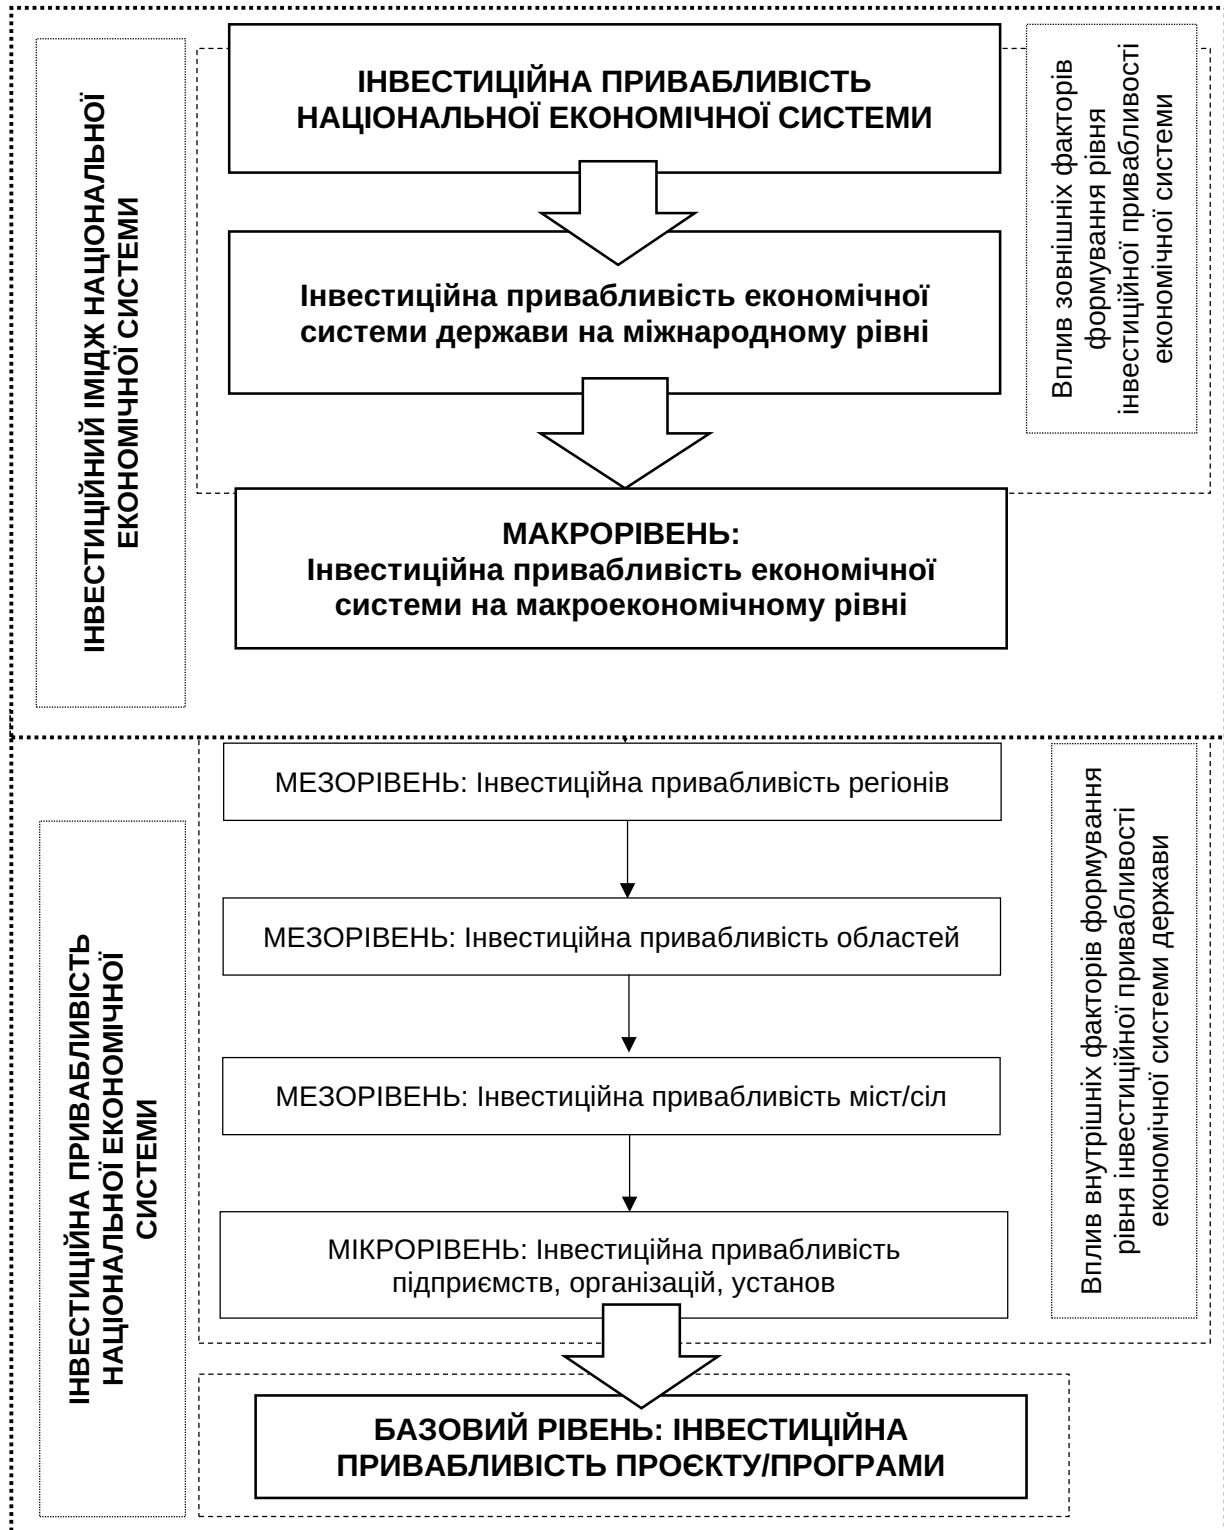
ІНВЕСТИЦІЙНИЙ ІМІДЖ НАЦІОНАЛЬНОЇ ЕКОНОМІЧНОЇ СИСТЕМИ

ІНВЕСТИЦІЙНА ПРИВАБЛИВІСТЬ НАЦІОНАЛЬНОЇ ЕКОНОМІЧНОЇ СИСТЕМИ

Інвестиційна привабливість економічної системи держави на міжнародному рівні

МАКРОРІВЕНЬ: Інвестиційна привабливість економічної системи на макроекономічному рівні

Вплив зовнішніх факторів формування рівня інвестиційної привабливості економічної системи

ІНВЕСТИЦІЙНА ПРИВАБЛИВІСТЬ НАЦІОНАЛЬНОЇ ЕКОНОМІЧНОЇ СИСТЕМИ

МЕЗОРІВЕНЬ: Інвестиційна привабливість регіонів

МЕЗОРІВЕНЬ: Інвестиційна привабливість областей

МЕЗОРІВЕНЬ: Інвестиційна привабливість міст/сіл

МІКРОРІВЕНЬ: Інвестиційна привабливість підприємств, організацій, установ

Вплив внутрішніх факторів формування рівня інвестиційної привабливості економічної системи держави

БАЗОВИЙ РІВЕНЬ: ІНВЕСТИЦІЙНА ПРИВАБЛИВІСТЬ ПРОЄКТУ/ПРОГРАМИ